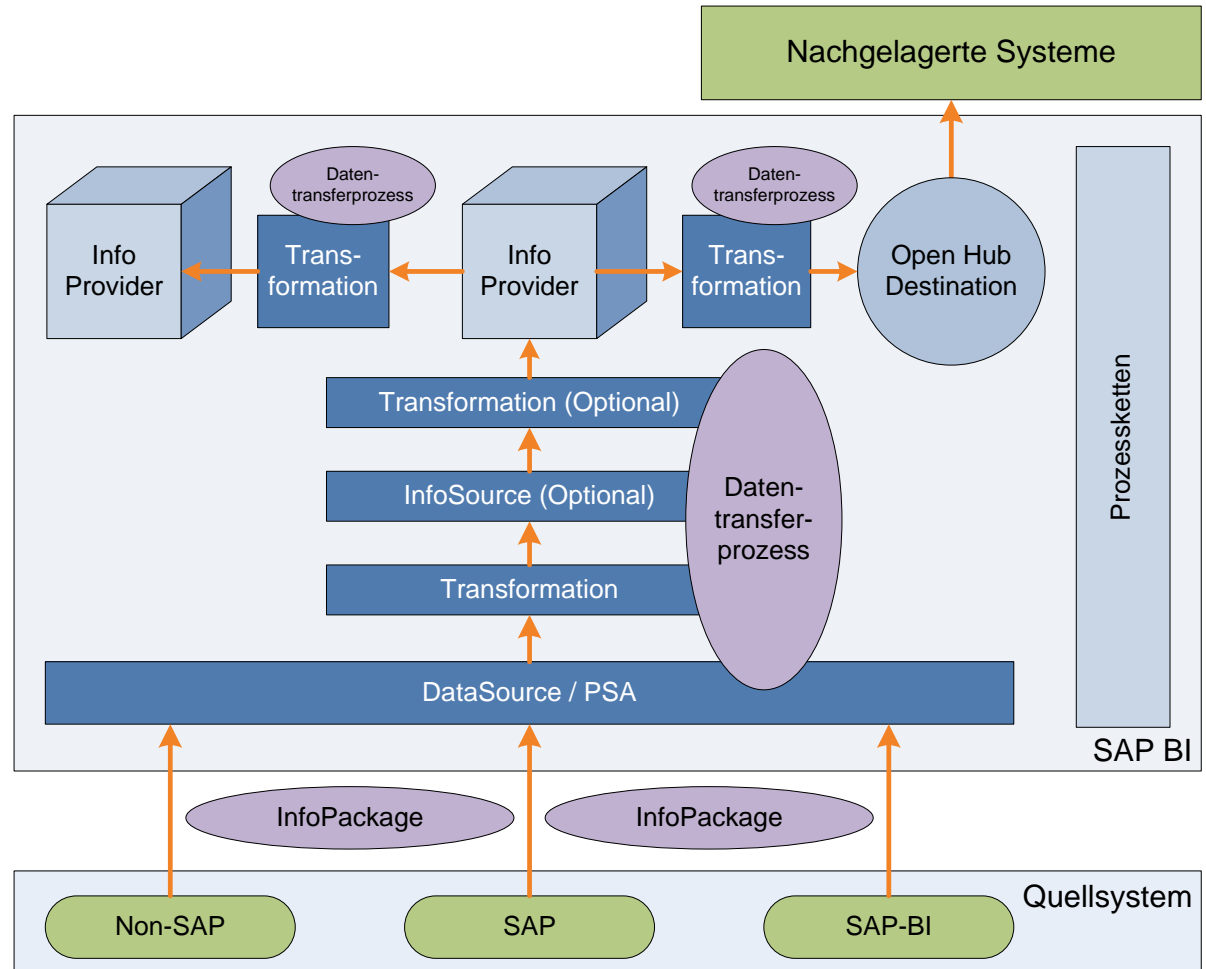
Nachgelagerte Systeme

Datentransferprozess

Datentransferprozess

Info Provider

Transformation

Info Provider

Transformation

Open Hub Destination

Prozessketten

Transformation (Optional)

InfoSource (Optional)

Datentransferprozess

Transformation

DataSource / PSA

SAP BI

InfoPackage

InfoPackage

Quellsystem

Non-SAP

SAP

SAP-BI